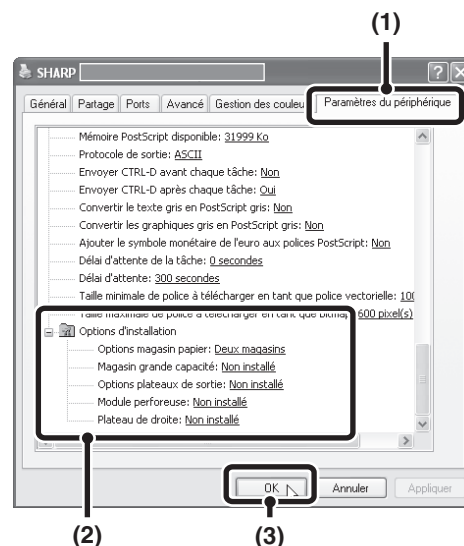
(1)

SHARP

Général | Partage | Ports | Avancé | Gestion des couleu | Paramètres du périphérique

Mémoire PostScript disponible: 31999 Ko
Protocole de sortie: ASCII
Envoyer CTRL-D avant chaque tâche: Non
Envoyer CTRL-D après chaque tâche: Oui
Convertir le texte gris en PostScript gris: Non
Convertir les graphiques gris en PostScript gris: Non
Ajouter le symbole monétaire de l'euro aux polices PostScript: Non
Délai d'attente de la tâche: 0 secondes
Délai d'attente: 300 secondes
Taille minimale de police à télécharger en tant que police vectorielle: 10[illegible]
Taille maximale de police à télécharger en tant que bitmap: 600 pixel(s)
Options d'installation
Options magasin papier: Deux magasins
Magasin grande capacité: Non installé
Options plateaux de sortie: Non installé
Module perforeuse: Non installé
Plateau de droite: Non installé

OK | Annuler | Appliquer

(2)

(3)